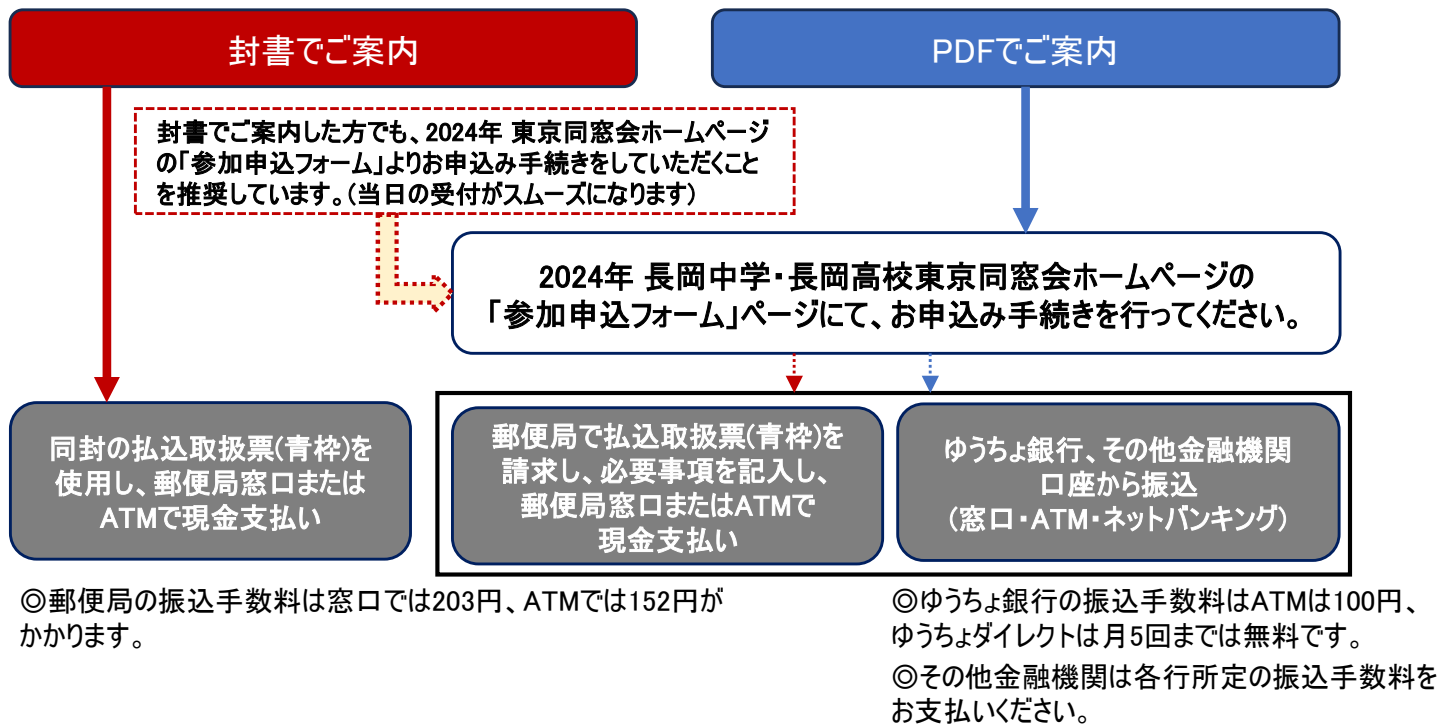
封書でご案内

PDFでご案内

封書でご案内した方でも、2024年 東京同窓会ホームページの「参加申込フォーム」よりお申込み手続きをしていただくことを推奨しています。（当日の受付がスムーズになります）

2024年 長岡中学・長岡高校東京同窓会ホームページの「参加申込フォーム」ページにて、お申込み手続きを行ってください。

同封の払込取扱票(青枠)を使用し、郵便局窓口またはATMで現金支払い

郵便局で払込取扱票(青枠)を請求し、必要事項を記入し、郵便局窓口またはATMで現金支払い

ゆうちょ銀行、その他金融機関口座から振込（窓口・ATM・ネットバンキング）

◎郵便局の振込手数料は窓口では203円、ATMでは152円がかかります。

◎ゆうちょ銀行の振込手数料はATMは100円、ゆうちょダイレクトは月5回までは無料です。

◎その他金融機関は各行所定の振込手数料をお支払いください。